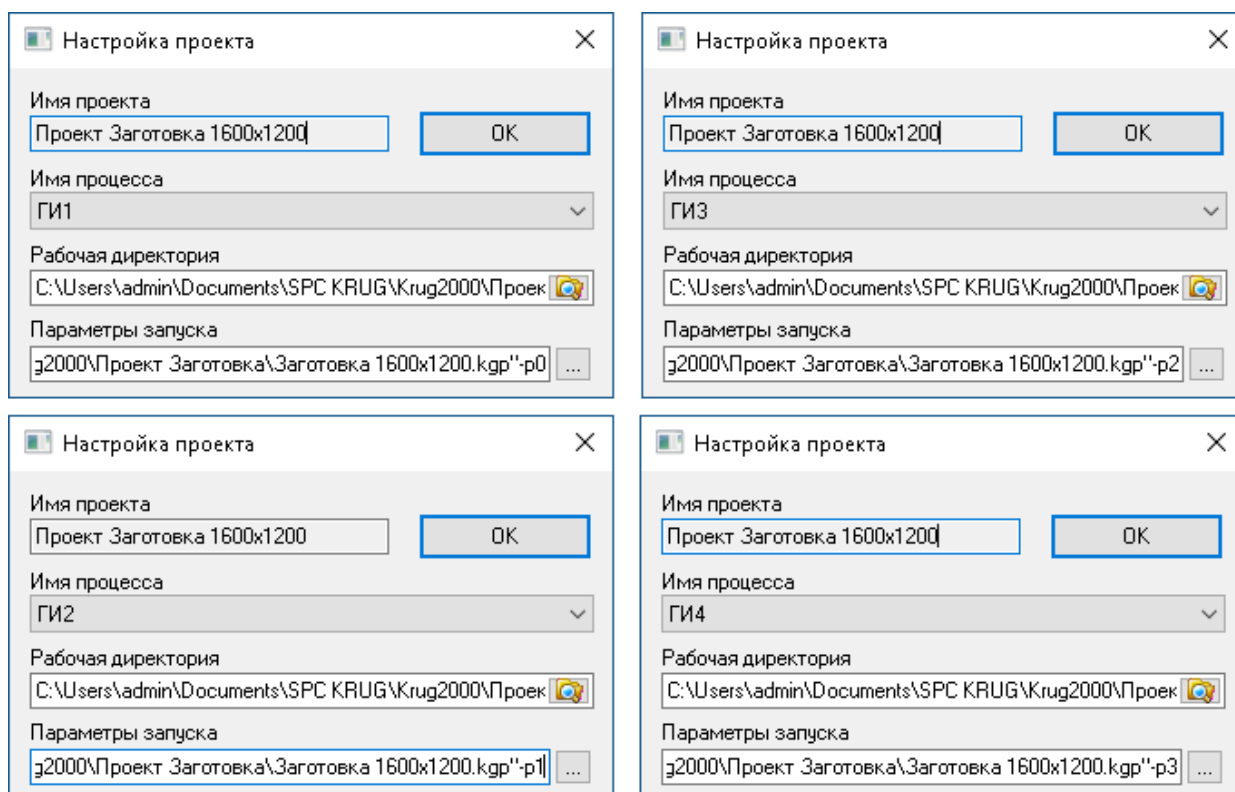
Настройка проекта

Имя проекта
Проект Заготовка 1600x1200
OK
Имя процесса
ГИ1
Рабочая директория
C:\Users\admin\Documents\SPC KRUG\Krug2000\Проек
Параметры запуска
g2000\Проект Заготовка\Заготовка 1600x1200.kgp"-p0
...

Настройка проекта

Имя проекта
Проект Заготовка 1600x1200
OK
Имя процесса
ГИ3
Рабочая директория
C:\Users\admin\Documents\SPC KRUG\Krug2000\Проек
Параметры запуска
g2000\Проект Заготовка\Заготовка 1600x1200.kgp"-p2
...

Настройка проекта

Имя проекта
Проект Заготовка 1600x1200
OK
Имя процесса
ГИ2
Рабочая директория
C:\Users\admin\Documents\SPC KRUG\Krug2000\Проек
Параметры запуска
g2000\Проект Заготовка\Заготовка 1600x1200.kgp"-p1
...

Настройка проекта

Имя проекта
Проект Заготовка 1600x1200
OK
Имя процесса
ГИ4
Рабочая директория
C:\Users\admin\Documents\SPC KRUG\Krug2000\Проек
Параметры запуска
g2000\Проект Заготовка\Заготовка 1600x1200.kgp"-p3
...